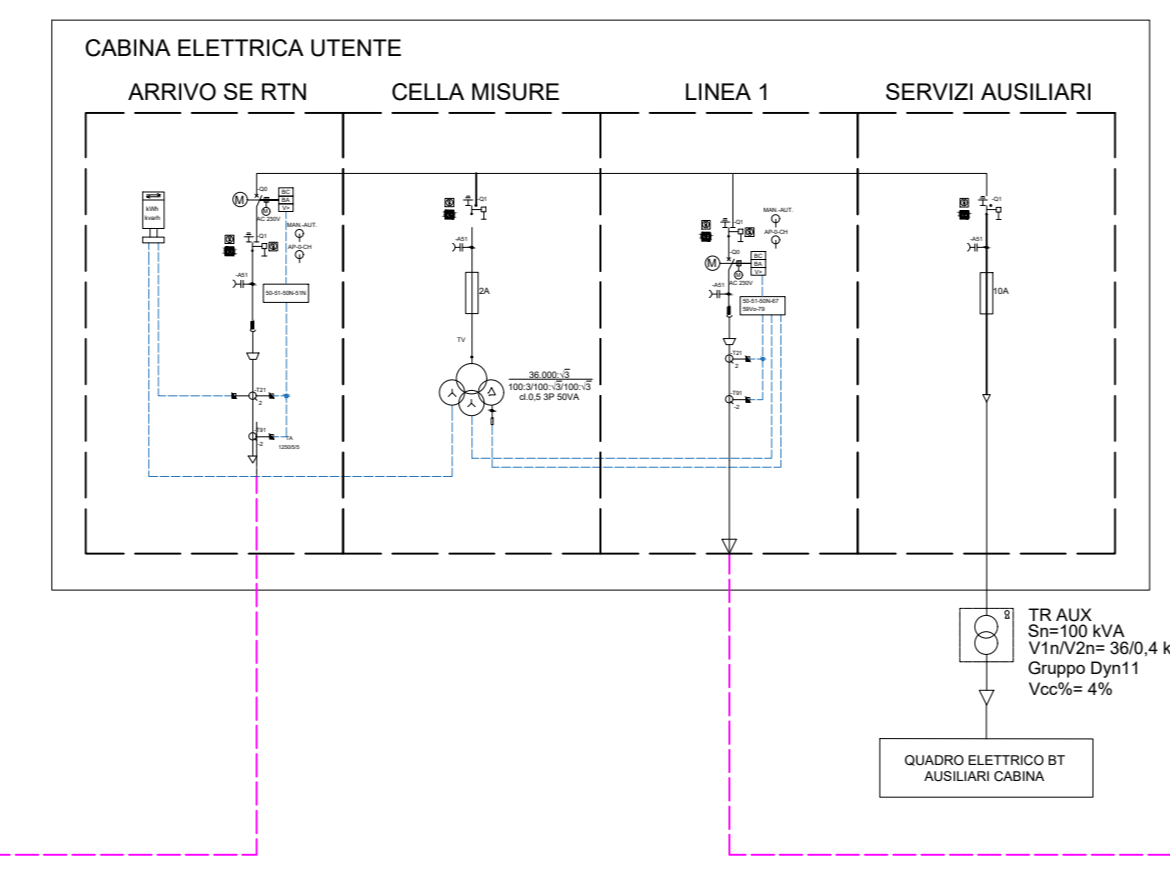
CABINA ELETTRICA UTENTE

ARRIVO SE RTN

CELLA MISURE

LINEA 1

SERVIZI AUSILIARI

kWh
kvarh

M
-Q0
BC
BA
V>
AC 230V
-Q1
MAN.-AUT.
AP-0-CH
-AS1
50-51-50N-51N
-T21
2
-T01
-2
1250/5/5

-Q1
-AS1
2A
TV
36.000:$\sqrt{3}$
100:3/100:$\sqrt{3}$/100:$\sqrt{3}$
cl.0,5 3P 50VA

-Q1
MAN.-AUT.
AP-0-CH
-Q0
M
BC
BA
V>
AC 230V
-AS1
50-51-50N-67
59Vo-79
-T21
2
-T01
-2

-Q1
-AS1
10A

TR AUX
Sn=100 kVA
V1n/V2n= 36/0,4 k
Gruppo Dyn11
Vcc%= 4%

QUADRO ELETTRICO BT
AUSILIARI CABINA